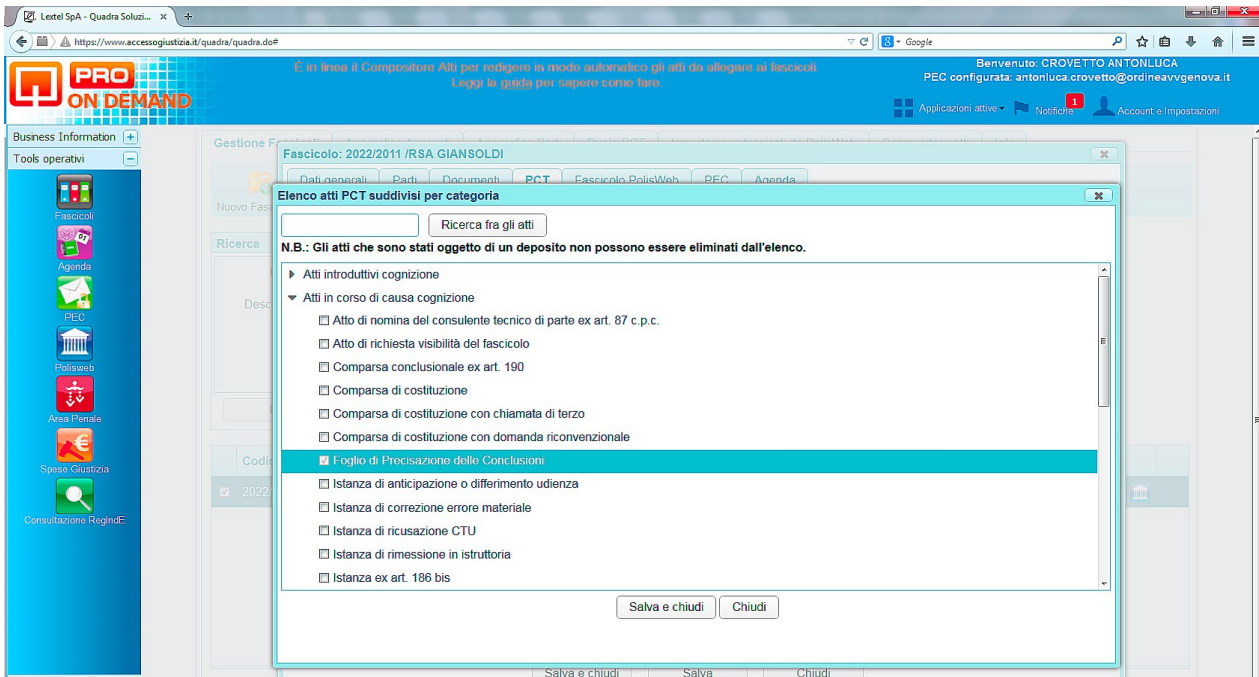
Lextel SpA - Quadra Soluzi... ×
https://www.accessogiustizia.it/quadra/quadra.do#
Google

PRO ON DEMAND

È in linea il Compositore Atti per redigere in modo automatico gli atti da allegare ai fascicoli. Leggi la guida per sapere come fare.

Benvenuto: CROVETTO ANTONLUCA
PEC configurata: antonluca.crovetto@ordineavvgenova.it

Applicazioni attive
1
Notifiche
Account e Impostazioni

Business Information
Tools operativi
Fascicoli
Agenda
PEC
Polisweb
Area Penale
Spese Giustizia
Consultazione RegIndE

Gestione Fascicoli
Nuovo Fas
Ricerca
Desc
Codic
2022/

Fascicolo: 2022/2011 /RSA GIANSOLDI
Dati generali | Parti | Documenti | PCT | Fascicolo PolisWeb | PEC | Agenda

Elenco atti PCT suddivisi per categoria

Ricerca fra gli atti
N.B.: Gli atti che sono stati oggetto di un deposito non possono essere eliminati dall'elenco.

Atti introduttivi cognizione
Atti in corso di causa cognizione
Atto di nomina del consulente tecnico di parte ex art. 87 c.p.c.
Atto di richiesta visibilità del fascicolo
Comparsa conclusionale ex art. 190
Comparsa di costituzione
Comparsa di costituzione con chiamata di terzo
Comparsa di costituzione con domanda riconvenzionale
Foglio di Precisazione delle Conclusioni
Istanza di anticipazione o differimento udienza
Istanza di correzione errore materiale
Istanza di ricusazione CTU
Istanza di rimessione in istruttoria
Istanza ex art. 186 bis

Salva e chiudi | Chiudi

Salva e chiudi | Salva | Chiudi